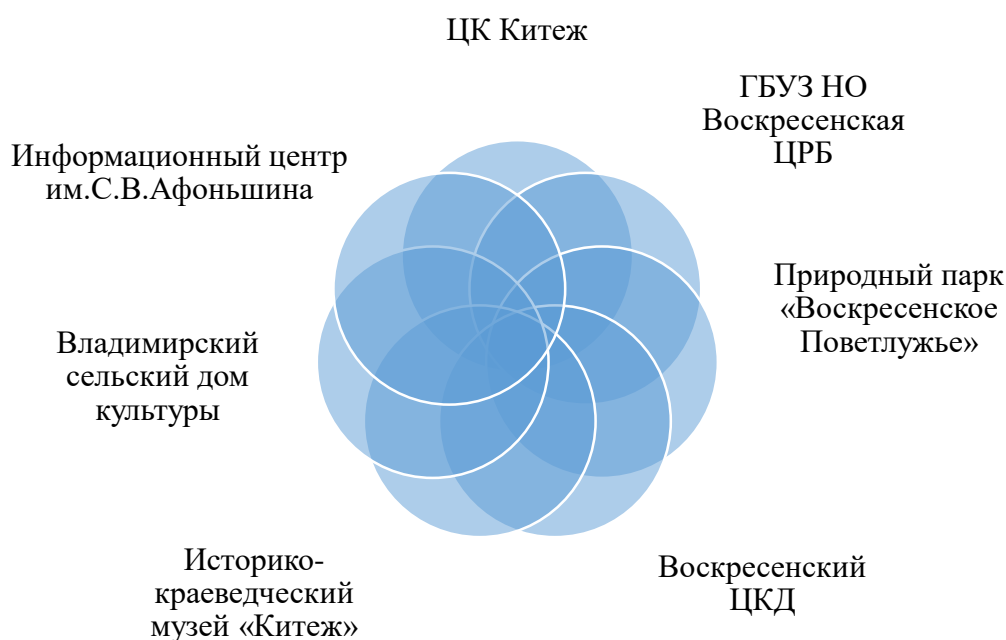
ЦК Китеж

ГБУЗ НО Воскресенская ЦРБ

Информационный центр им.С.В.Афоньшина

Природный парк «Воскресенское Поветлужье»

Владимирский сельский дом культуры

Историко-краеведческий музей «Китеж»

Воскресенский ЦКД